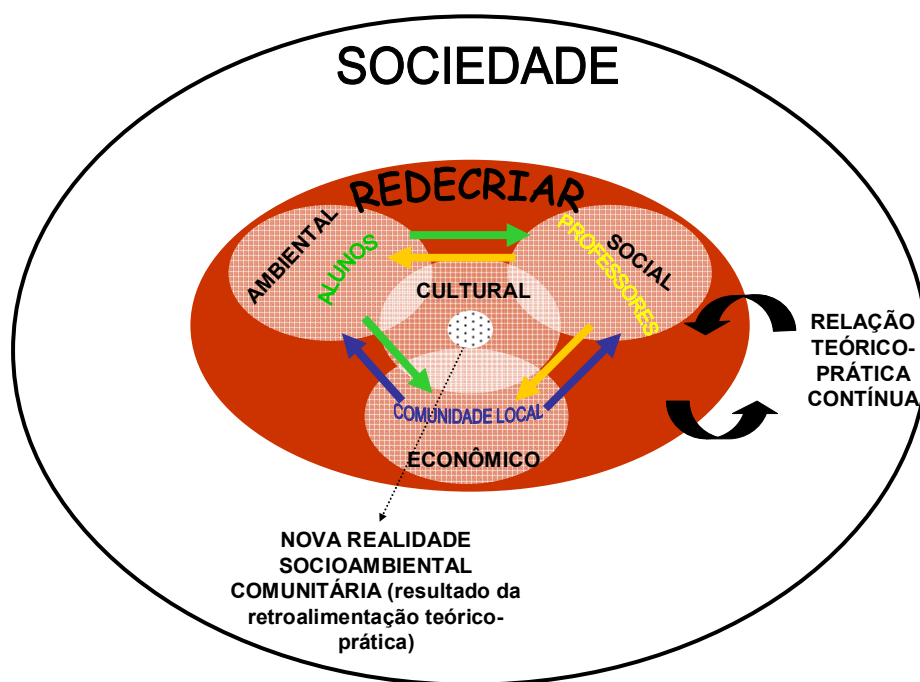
SOCIEDADE

REDECRIAR

AMBIENTAL

ALUNOS

PROFESSORES

SOCIAL

CULTURAL

COMUNIDADE LOCAL

ECONÔMICO

RELAÇÃO TEÓRICO-PRÁTICA CONTÍNUA

NOVA REALIDADE SOCIOAMBIENTAL COMUNITÁRIA (resultado da retroalimentação teórico-prática)